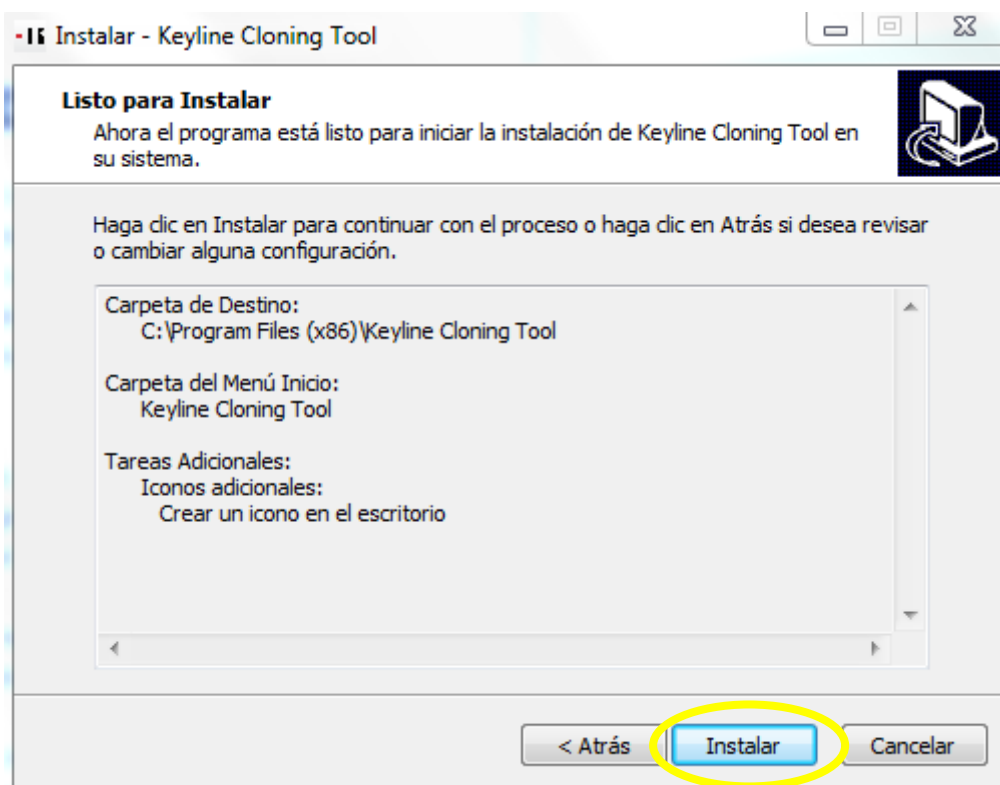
Instalar - Keyline Cloning Tool

Listo para Instalar
Ahora el programa está listo para iniciar la instalación de Keyline Cloning Tool en su sistema.

Haga clic en Instalar para continuar con el proceso o haga clic en Atrás si desea revisar o cambiar alguna configuración.

Carpeta de Destino:
C:\Program Files (x86)\Keyline Cloning Tool

Carpeta del Menú Inicio:
Keyline Cloning Tool

Tareas Adicionales:
Iconos adicionales:
Crear un icono en el escritorio

< Atrás
Instalar
Cancelar